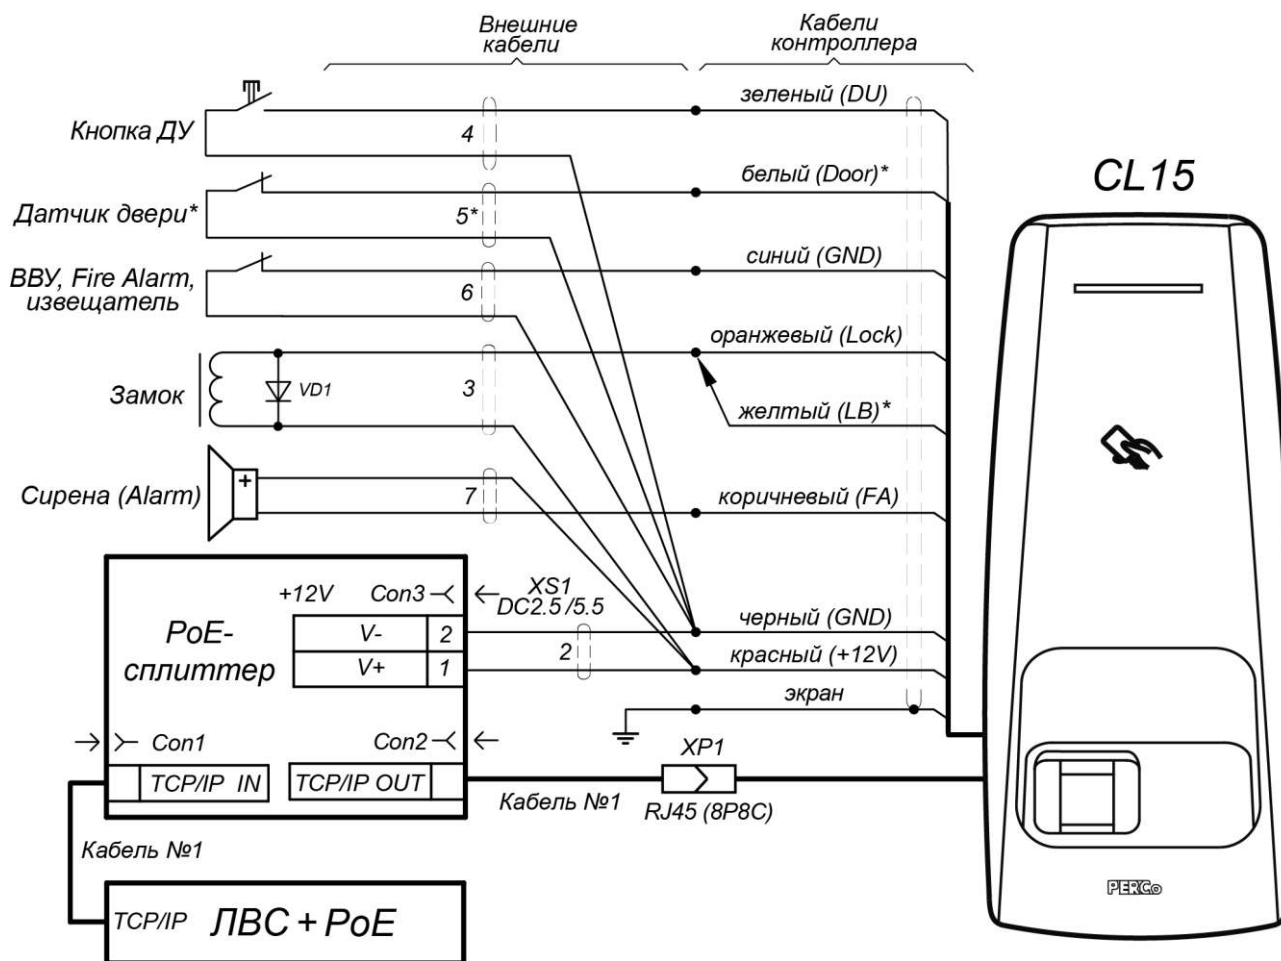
Внешние кабели

Кабели контроллера

CL15

Кнопка ДУ

4

зеленый (DU)

Датчик двери*

5*

белый (Door)*

ВВУ, Fire Alarm, извещатель

6

синий (GND)

оранжевый (Lock)

Замок

VD1

3

желтый (LB)*

Сирена (Alarm)

+

7

коричневый (FA)

+12V

Con3

XS1 DC2.5 /5.5

PoE-сплиттер

V-

2

V+

1

2

черный (GND)

красный (+12V)

экран

Con1

Con2

XP1

TCP/IP IN

TCP/IP OUT

Кабель №1

RJ45 (8P8C)

Кабель №1

TCP/IP

ЛВС + PoE

PERCo